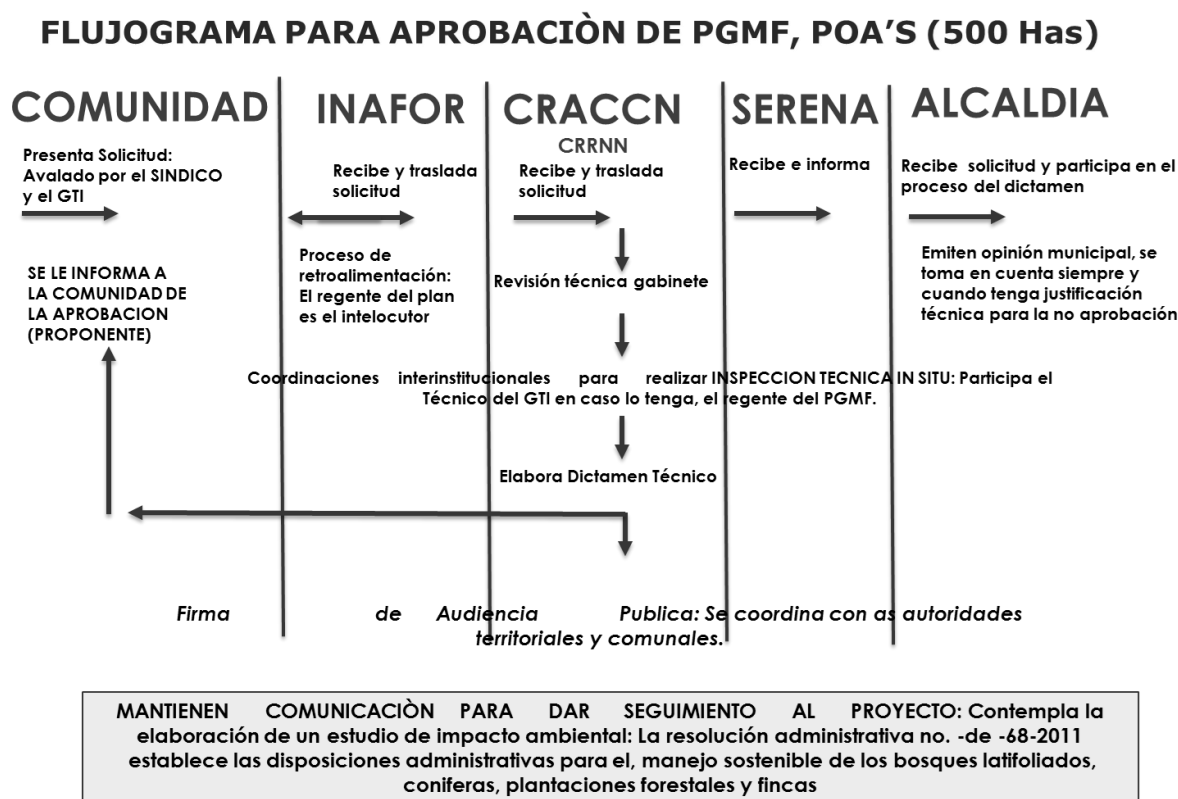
FLUJOGRAMA PARA APROBACIÒN DE PGMF, POA'S (500 Has)

COMUNIDAD

INAFOR

CRACCN
CRRNN

SERENA

ALCALDIA

Presenta Solicitud: Avalado por el SINDICO y el GTI

Recibe y traslada solicitud

Recibe y traslada solicitud

Recibe e informa

Recibe solicitud y participa en el proceso del dictamen

SE LE INFORMA A LA COMUNIDAD DE LA APROBACION (PROPONENTE)

Proceso de retroalimentación: El regente del plan es el intelocutor

Revisión técnica gabinete

Emiten opinión municipal, se toma en cuenta siempre y cuando tenga justificación técnica para la no aprobación

Coordinaciones interinstitucionales para realizar INSPECCION TECNICA IN SITU: Participa el Técnico del GTI en caso lo tenga, el regente del PGMF.

Elabora Dictamen Técnico

Firma de Audiencia Publica: Se coordina con as autoridades territoriales y comunales.

MANTIENEN COMUNICACIÒN PARA DAR SEGUIMIENTO AL PROYECTO: Contempla la elaboración de un estudio de impacto ambiental: La resolución administrativa no. -de -68-2011 establece las disposiciones administrativas para el, manejo sostenible de los bosques latifoliados, coniferas, plantaciones forestales y fincas